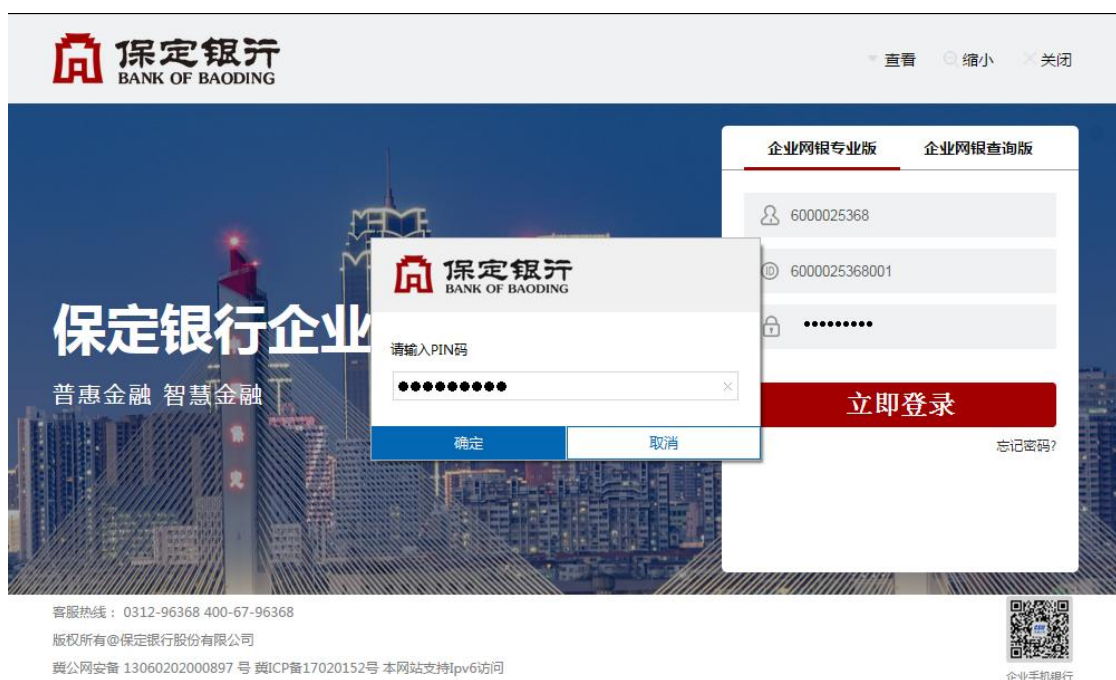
保定银行
BANK OF BAODING

查看 缩小 关闭

保定银行企业

普惠金融 智慧金融

企业网银专业版 企业网银查询版

6000025368

6000025368001

•••••••••

立即登录

忘记密码?

保定银行
BANK OF BAODING

请输入PIN码

••••••••••

确定 取消

客服热线： 0312-96368 400-67-96368

版权所有@保定银行股份有限公司

冀公网安备 13060202000897 号 冀ICP备17020152号 本网站支持Ipv6访问

企业手机银行